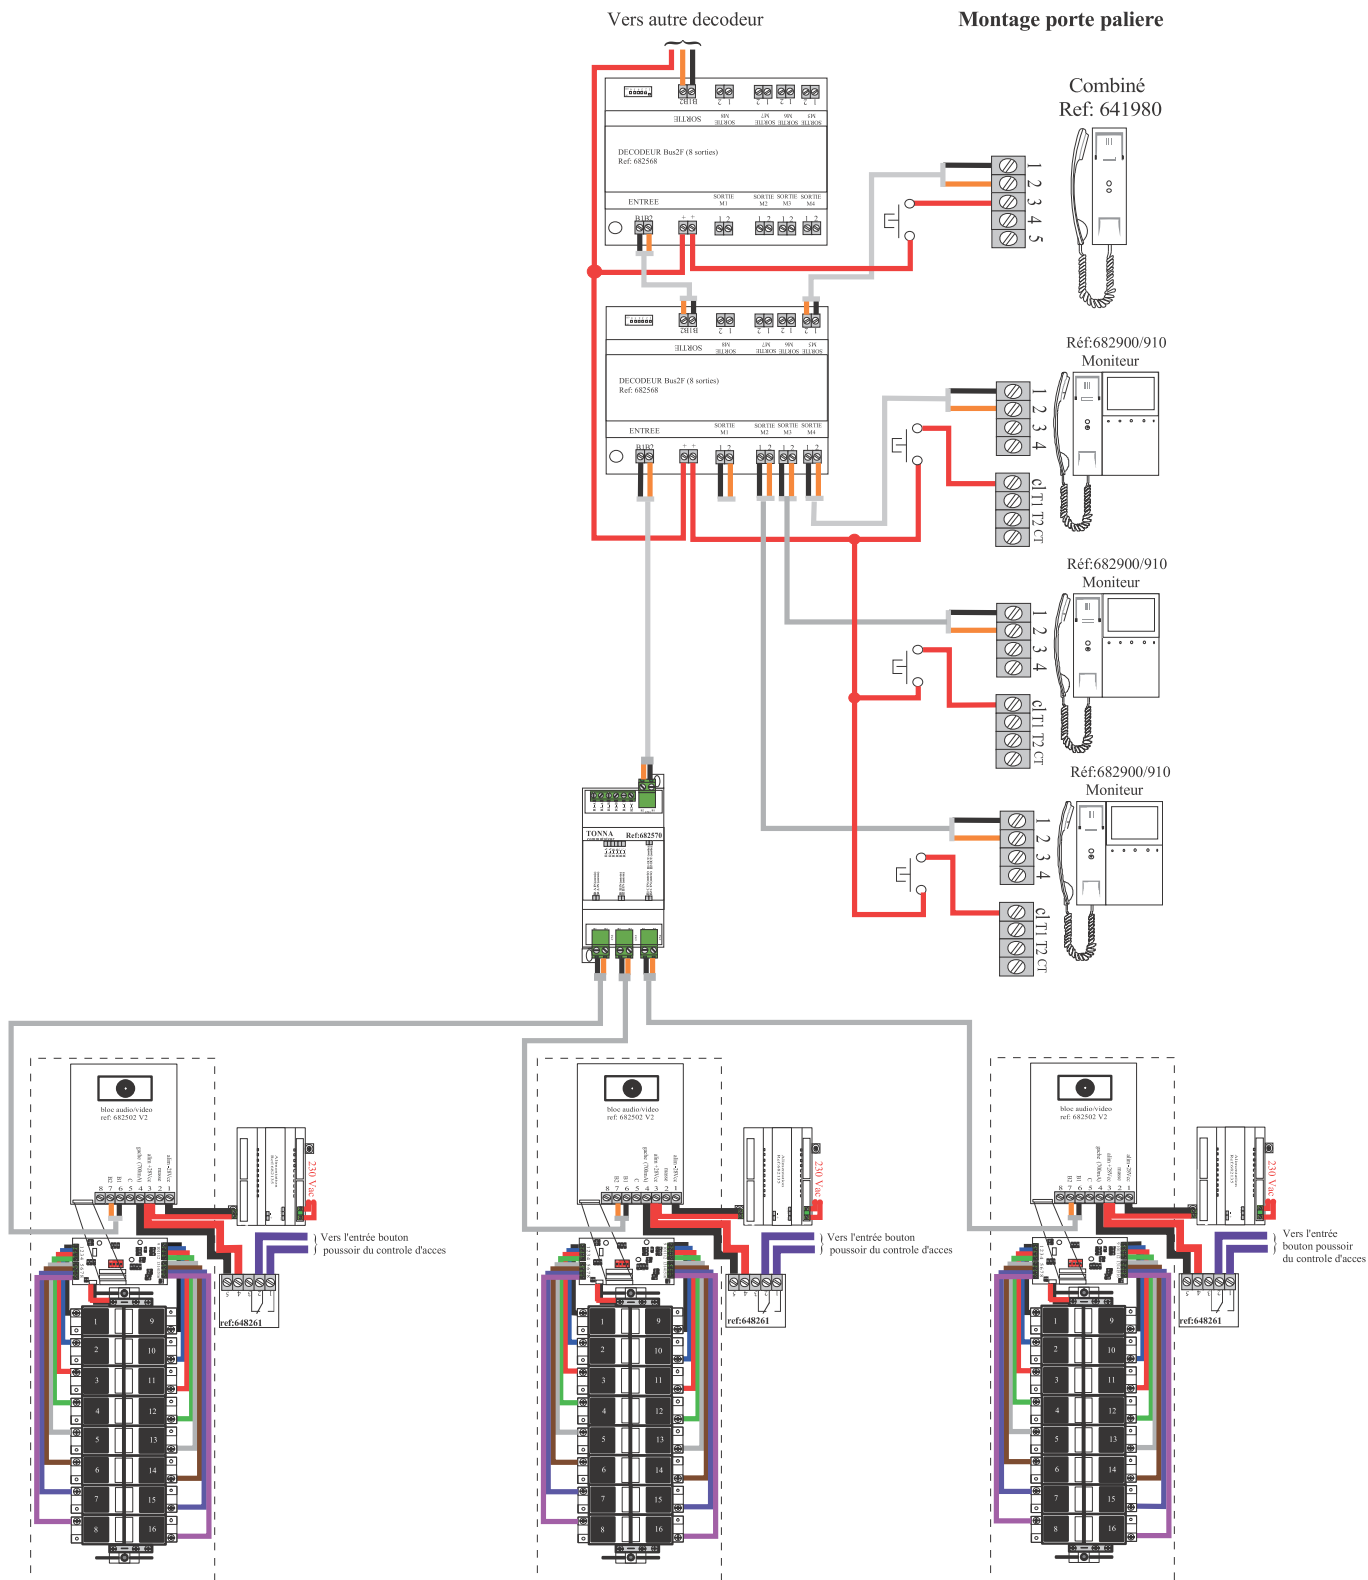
Vers autre decodeur

Montage porte paliere

Combiné
Ref: 641980

B1 B2
SORTIE
SORTIE M8
SORTIE M7
SORTIE M6
SORTIE M5

DECODEUR Bus2F (8 sorties)
Ref: 682568

ENTREE
B1 B2
SORTIE M1
SORTIE M2
SORTIE M3
SORTIE M4

1 2 3 4 5

DECODEUR Bus2F (8 sorties)
Ref: 682568

ENTREE

Réf:682900/910
Moniteur

1 2 3 4
c1 T1 T2 CT

Réf:682900/910
Moniteur

1 2 3 4
c1 T1 T2 CT

Réf:682900/910
Moniteur

1 2 3 4
c1 T1 T2 CT

TONNA Ref:682570

bloc audio/video
ref: 682502 V2

230 Vac

Vers l'entrée bouton poussoir du controle d'acces

ref:648261

1 9
2 10
3 11
4 12
5 13
6 14
7 15
8 16

bloc audio/video
ref: 682502 V2

230 Vac

Vers l'entrée bouton poussoir du controle d'acces

ref:648261

1 9
2 10
3 11
4 12
5 13
6 14
7 15
8 16

bloc audio/video
ref: 682502 V2

230 Vac

Vers l'entrée bouton poussoir du controle d'acces

ref:648261

1 9
2 10
3 11
4 12
5 13
6 14
7 15
8 16